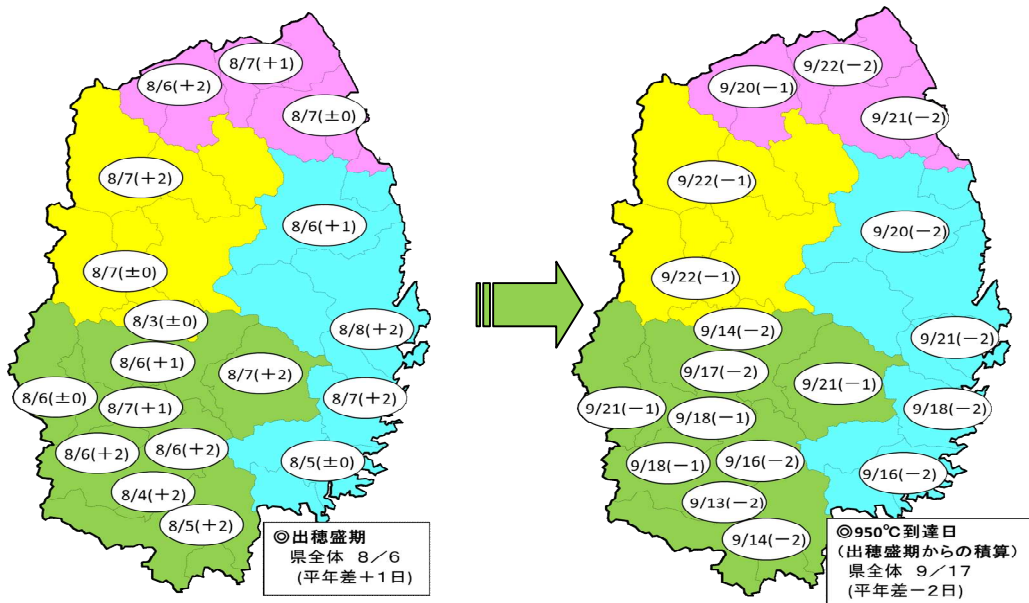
8/7(＋1)
8/6(＋2)
8/7(±0)
8/7(＋2)
8/6(＋1)
8/7(±0)
8/3(±0)
8/8(＋2)
8/6(＋1)
8/7(＋2)
8/6(±0)
8/7(＋1)
8/7(＋2)
8/6(＋2)
8/6(＋2)
8/5(±0)
8/4(＋2)
8/5(＋2)
◎出穂盛期
県全体 8／6
(平年差＋1日)

9/22(−2)
9/20(−1)
9/21(−2)
9/22(−1)
9/20(−2)
9/22(−1)
9/14(−2)
9/21(−2)
9/17(−2)
9/21(−1)
9/21(−1)
9/18(−1)
9/18(−2)
9/18(−1)
9/16(−2)
9/16(−2)
9/13(−2)
9/14(−2)
◎950℃到達日
(出穂盛期からの積算)
県全体 9／17
(平年差−2日)